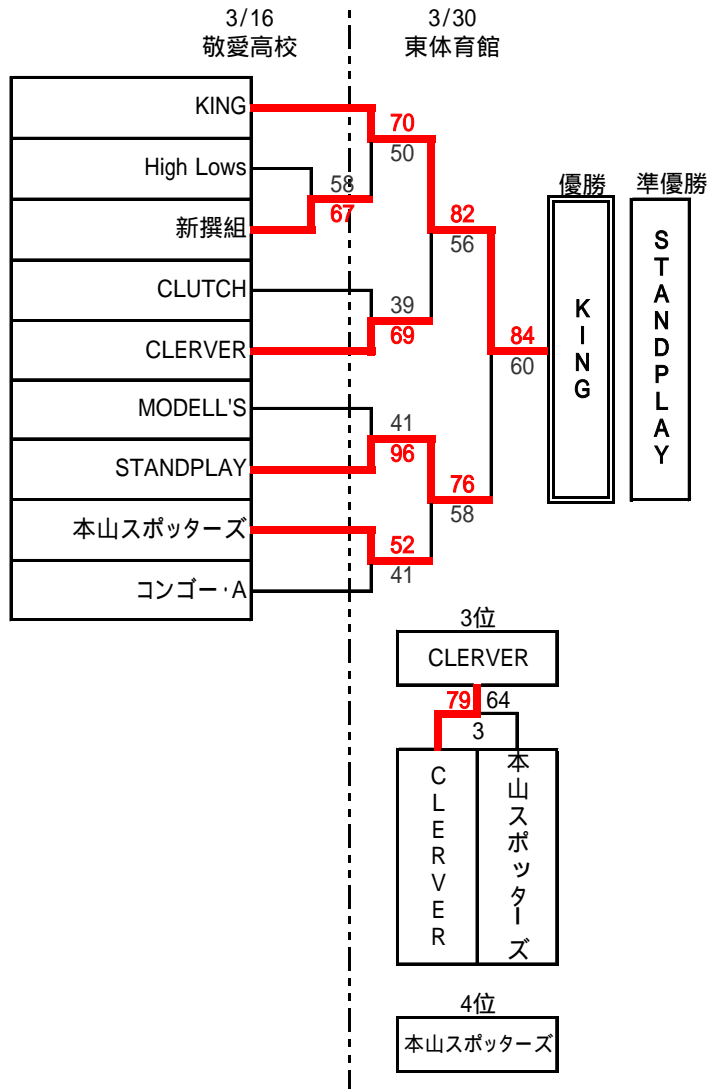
3/16
敬愛高校

3/30
東体育館

KING
High Lows
新撰組
CLUTCH
CLERVER
MODELL'S
STANDPLAY
本山スポッターズ
コンゴー･A

70
50
58
67
82
56
39
69
84
60
41
96
76
58
52
41

優勝
KING

準優勝
STANDPLAY

3位
CLERVER
79
64
3
CLERVER
本山スポッターズ

4位
本山スポッターズ